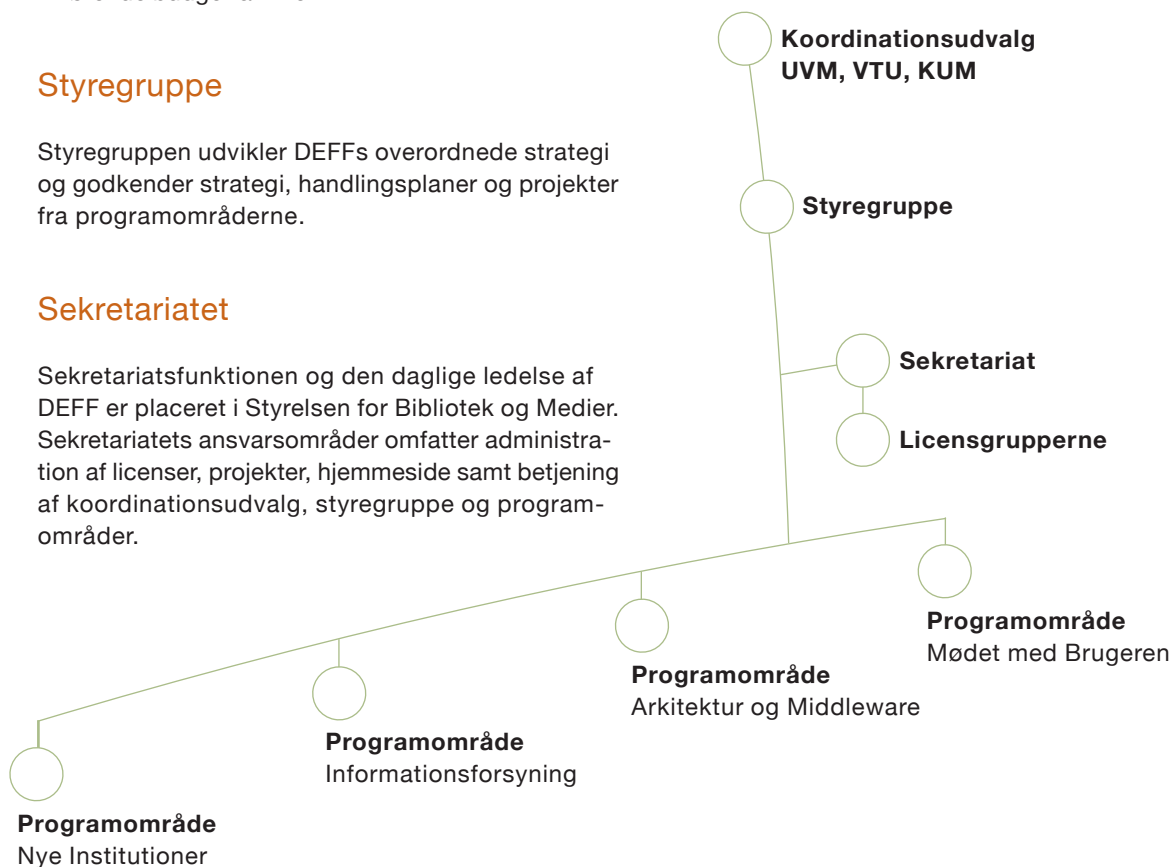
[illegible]

Styregruppe

Styregruppen udvikler DEFFs overordnede strategi og godkender strategi, handlingsplaner og projekter fra programområderne.

Sekretariatet

Sekretariatsfunktionen og den daglige ledelse af DEFF er placeret i Styrelsen for Bibliotek og Medier. Sekretariatets ansvarsområder omfatter administration af licenser, projekter, hjemmeside samt betjening af koordinationsudvalg, styregruppe og programområder.

Koordinationsudvalg
UVM, VTU, KUM

Styregruppe

Sekretariat

Licensgrupperne

Programområde
Mødet med Brugeren

Programområde
Arkitektur og Middleware

Programområde
Informationsforsyning

Programområde
Nye Institutioner